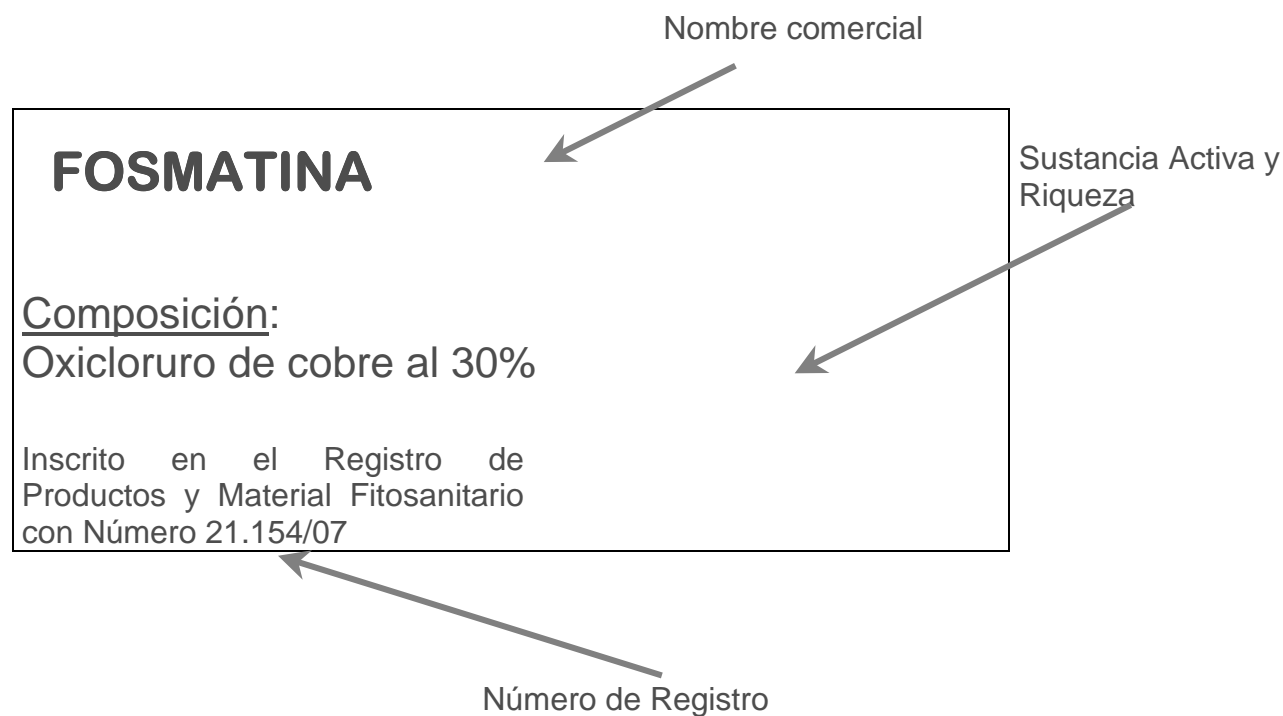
Nombre comercial

FOSMATINA

Sustancia Activa y Riqueza

Composición:
Oxicloruro de cobre al 30%

Inscrito en el Registro de Productos y Material Fitosanitario con Número 21.154/07

Número de Registro